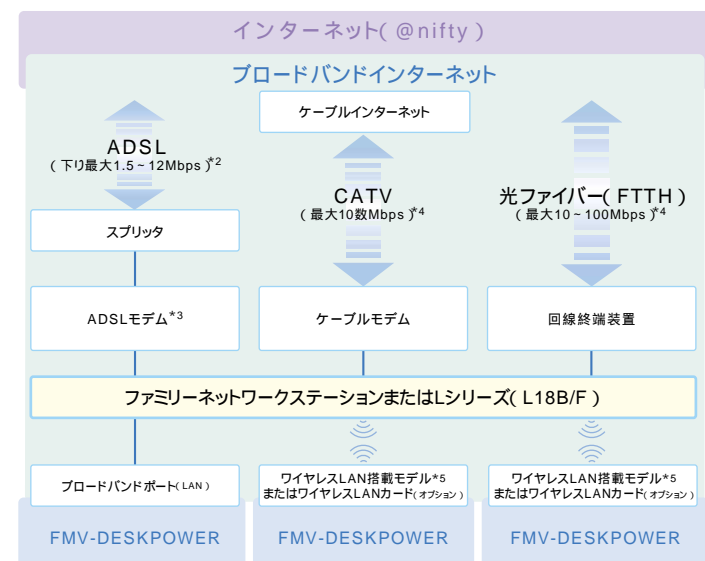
インターネット( @nifty )

ブロードバンドインターネット

ADSL
( 下り最大1.5～12Mbps )*2

ケーブルインターネット

CATV
( 最大10数Mbps )*4

光ファイバー( FTTH )
( 最大10～100Mbps )*4

スプリッタ

ADSLモデム*3

ケーブルモデム

回線終端装置

ファミリーネットワークステーションまたはLシリーズ( L18B/F )

ブロードバンドポート( LAN )

ワイヤレスLAN搭載モデル*5
またはワイヤレスLANカード( オプション )

ワイヤレスLAN搭載モデル*5
またはワイヤレスLANカード( オプション )

FMV-DESKPOWER

FMV-DESKPOWER

FMV-DESKPOWER